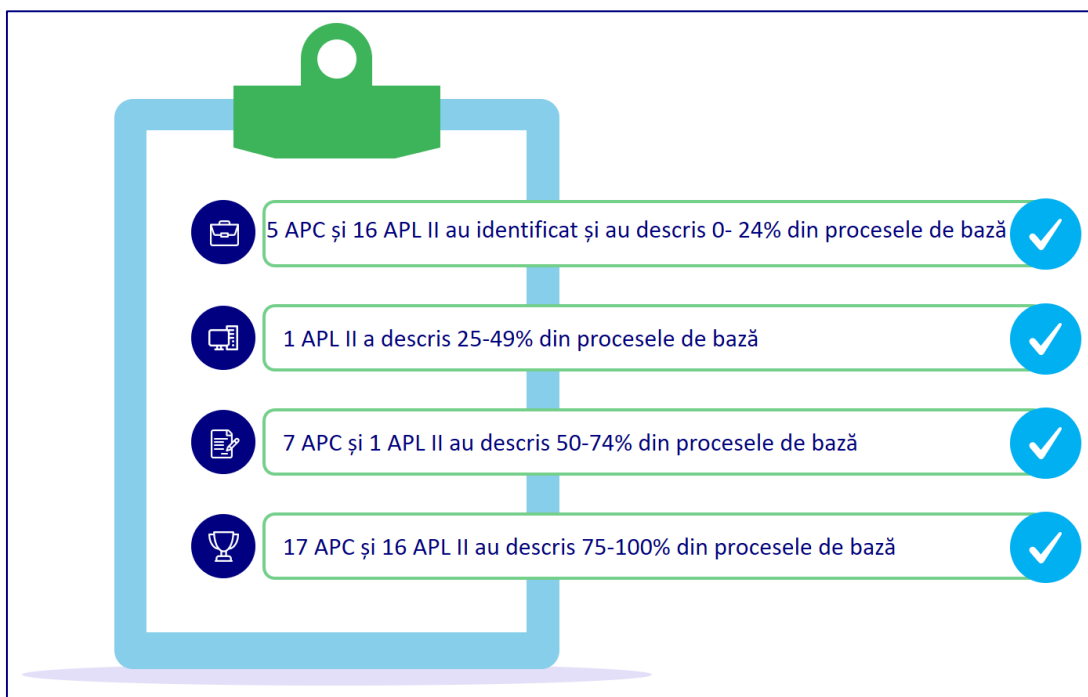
5 APC și 16 APL II au identificat și au descris 0- 24% din procesele de bază

1 APL II a descris 25-49% din procesele de bază

7 APC și 1 APL II au descris 50-74% din procesele de bază

17 APC și 16 APL II au descris 75-100% din procesele de bază